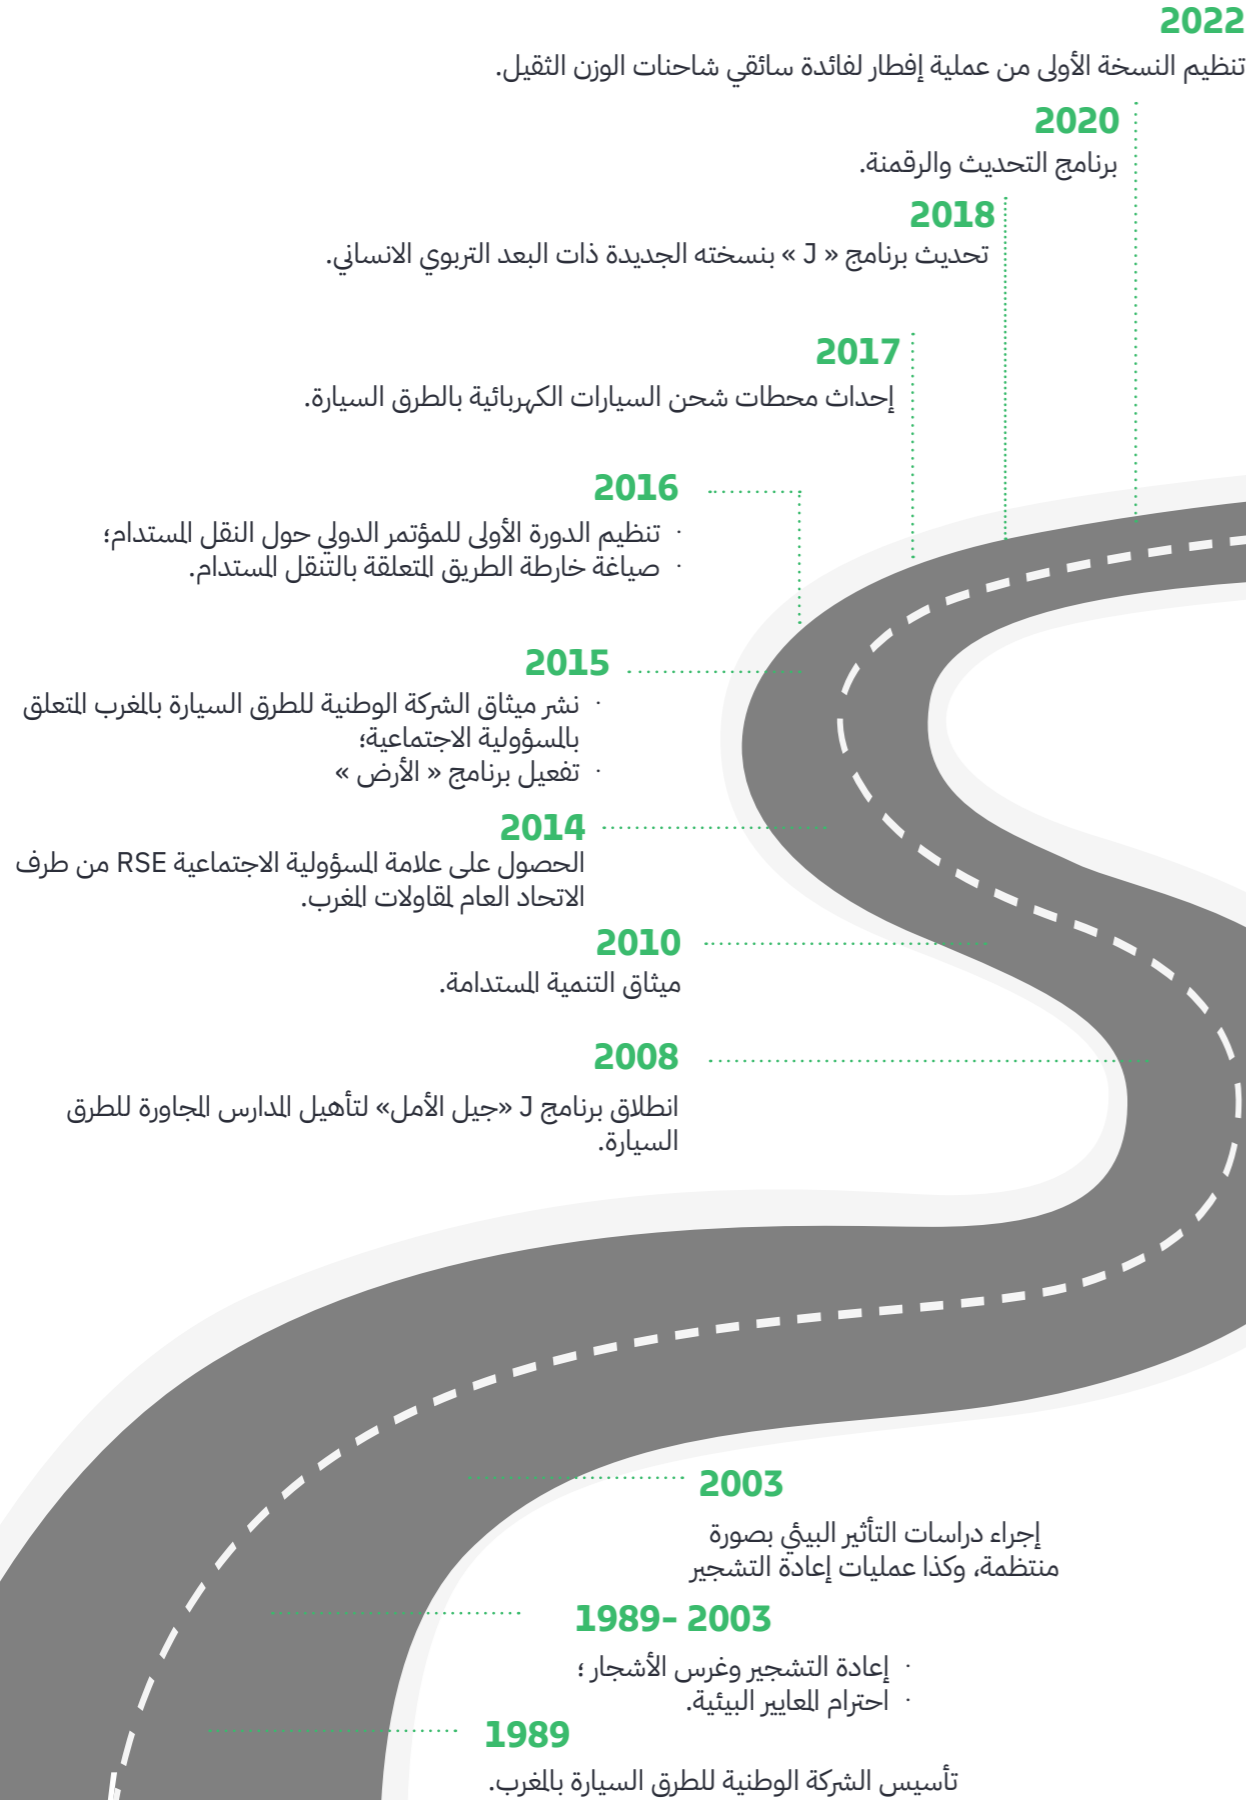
2022
تنظيم النسخة الأولى من عملية إفطار لفائدة سائقي شاحنات الوزن الثقيل.

2020
برنامج التحديث والرقمنة.

2018
تحديث برنامج « J » بنسخته الجديدة ذات البعد التربوي الانساني.

2017
إحداث محطات شحن السيارات الكهربائية بالطرق السيارة.

2016
· تنظيم الدورة الأولى للمؤتمر الدولي حول النقل المستدام؛
· صياغة خارطة الطريق المتعلقة بالتنقل المستدام.

2015
· نشر ميثاق الشركة الوطنية للطرق السيارة بالمغرب المتعلق بالمسؤولية الاجتماعية؛
· تفعيل برنامج « الأرض »

2014
الحصول على علامة المسؤولية الاجتماعية RSE من طرف الاتحاد العام لمقاولات المغرب.

2010
ميثاق التنمية المستدامة.

2008
انطلاق برنامج J «جيل الأمل» لتأهيل المدارس المجاورة للطرق السيارة.

2003
إجراء دراسات التأثير البيئي بصورة منتظمة، وكذا عمليات إعادة التشجير

1989- 2003
· إعادة التشجير وغرس الأشجار ؛
· احترام المعايير البيئية.

1989
تأسيس الشركة الوطنية للطرق السيارة بالمغرب.